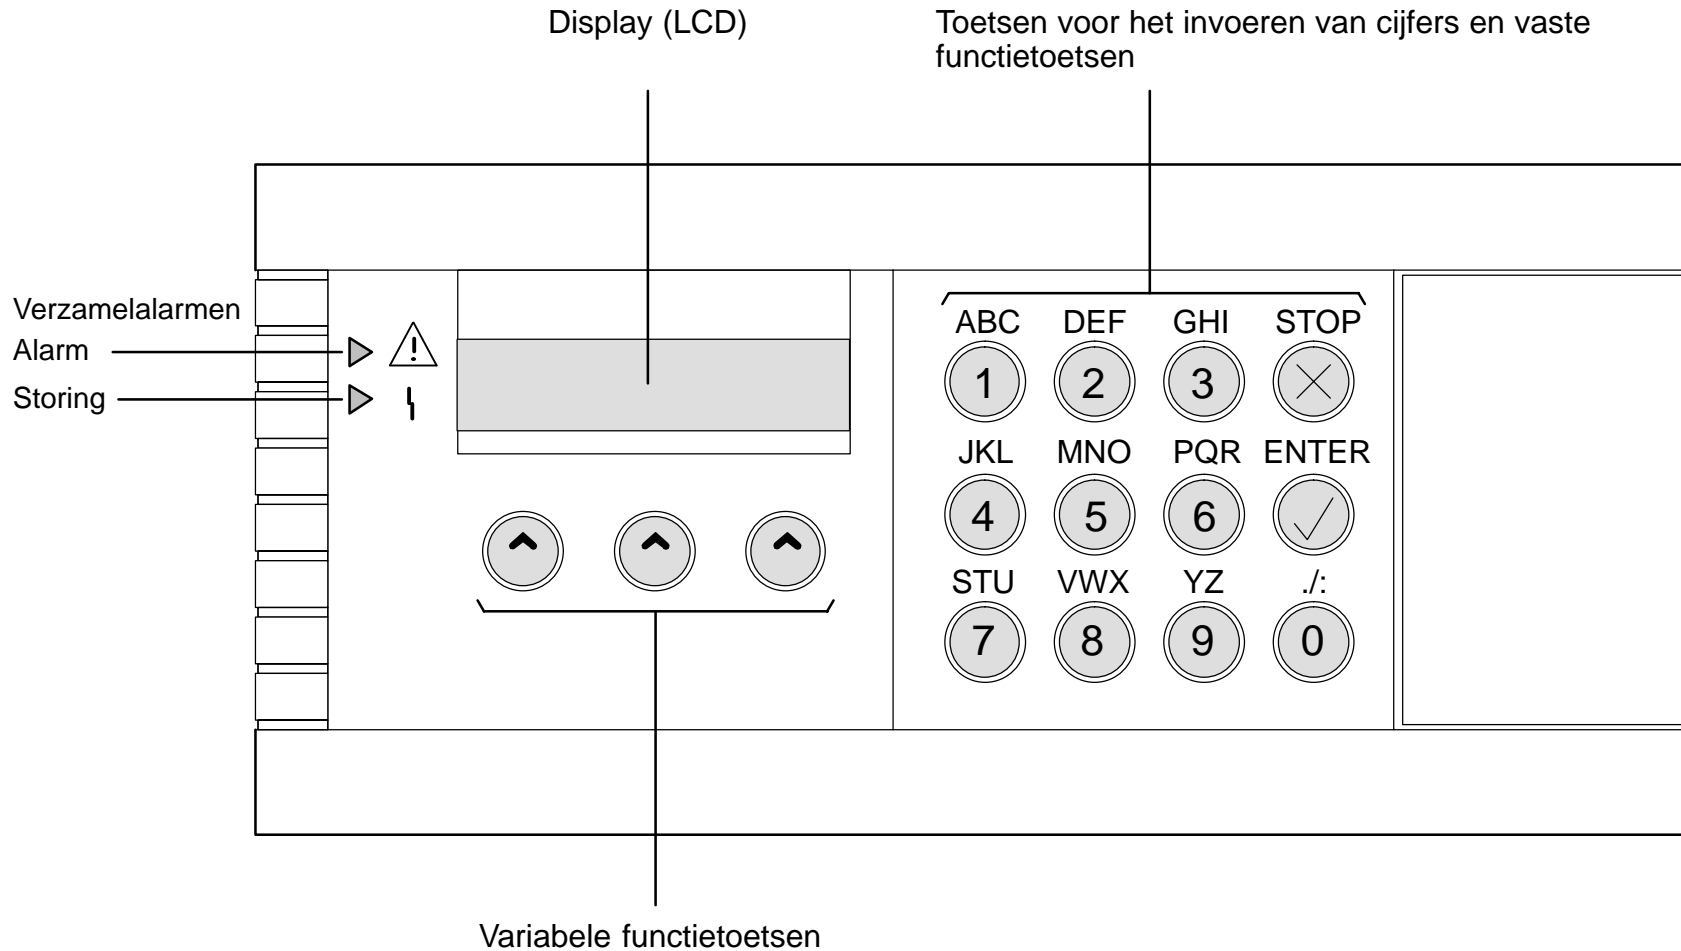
Display (LCD)

Toetsen voor het invoeren van cijfers en vaste functietoetsen

Verzamelalarmen
Alarm
Storing

ABC DEF GHI STOP
1 2 3
JKL MNO PQR ENTER
4 5 6
STU VWX YZ ./:
7 8 9 0

Variabele functietoetsen